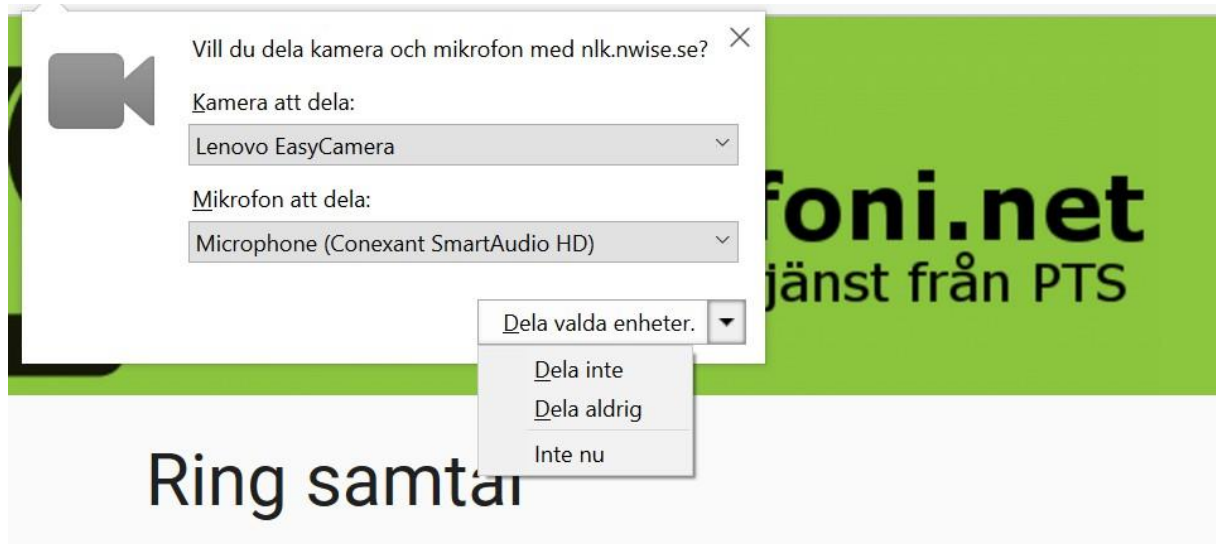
Vill du dela kamera och mikrofon med nlk.nwise.se?

Kamera att dela:

Lenovo EasyCamera

Mikrofon att dela:

Microphone (Conexant SmartAudio HD)

Dela valda enheter.

Dela inte

Dela aldrig

Inte nu

foni.net

jänst från PTS

Ring samta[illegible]